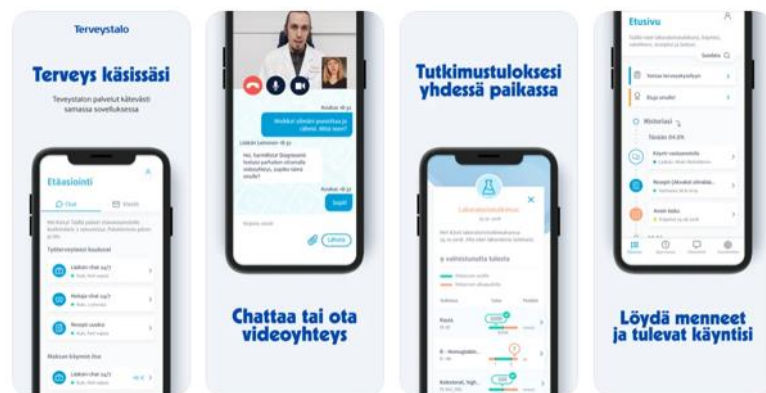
Terveystalo

Terveys käsissäsi

Terveystalon palvelut kätevästi samassa sovelluksessa

Etäasiointi

Chat

Viestit

Työterveyteen kuuluvat

Lääkäri chat 24/7

Hoitaja chat 24/7

Resepti uusiksi

Maksua käyvinä ilua

Lääkäri chat 24/7

Chattaa tai ota videoyhteys

Lähetä

Tutkimustuloksesi yhdessä paikassa

Laboratoriotulokset

9 valmistunutta tulosta

Löydä menneet ja tulevat käyntisi

Etusivu

Tänään 14.25

Käynti vastaanotolla

Resepti

Avaa tulosta